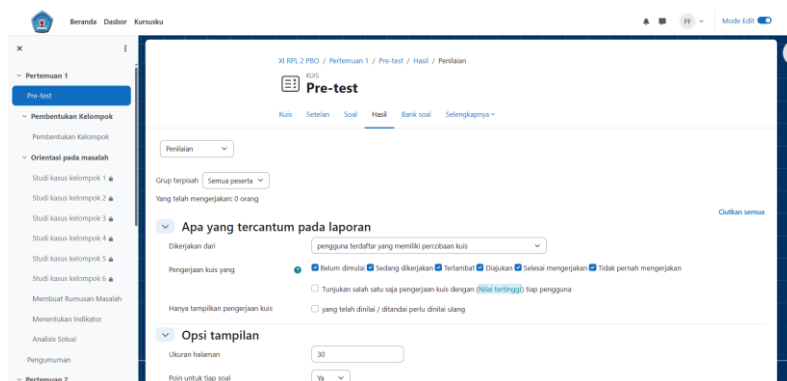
Beranda Dasbor Kursusku

PF

Mode Edit

×

Pertemuan 1

Pre-test

Pembentukan Kelompok

Pembentukan Kelompok

Orientasi pada masalah

Studi kasus kelompok 1

Studi kasus kelompok 2

Studi kasus kelompok 3

Studi kasus kelompok 4

Studi kasus kelompok 5

Studi kasus kelompok 6

Membuat Rumusan Masalah

Menentukan Indikator

Analisis Solusi

Pengumuman

Pertemuan 2

XI RPL 2 PBO / Pertemuan 1 / Pre-test / Hasil / Penilaian

KUIS

Pre-test

Kuis Setelan Soal Hasil Bank soal Selengkapnya

Penilaian

Grup terpisah Semua peserta

Yang telah mengerjakan: 0 orang

Ciutkan semua

Apa yang tercantum pada laporan

Dikerjakan dari pengguna terdaftar yang memiliki percobaan kuis

Pengerjaan kuis yang Belum dimulai Sedang dikerjakan Terlambat Diajukan Selesai mengerjakan Tidak pernah mengerjakan

Tunjukan salah satu saja pengerjaan kuis dengan (Nilai tertinggi) tiap pengguna

Hanya tampilkan pengerjaan kuis yang telah dinilai / ditandai perlu dinilai ulang

Opsi tampilan

Ukuran halaman 30

Poin untuk tiap soal Ya